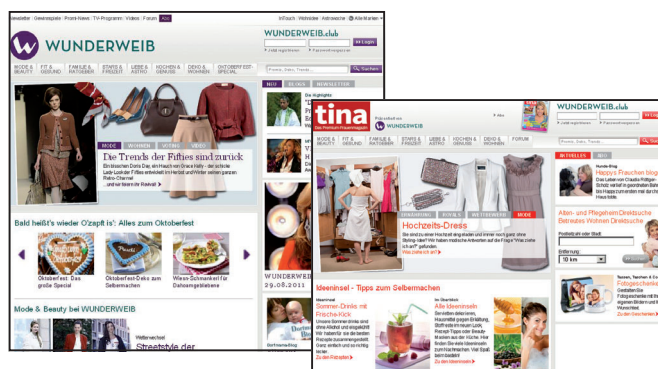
Newsletter | Gewinnspiele | Promi-News | TV-Programm | Videos | Forum | Abo

InTouch | Wohnidee | Astrowoche | Alle Marken

WUNDERWEIB

WUNDERWEIB.club

Login

MODE & BEAUTY | FIT & GESUND | FAMILIE & RATGEBER | STARS & FREIZEIT | LIEBE & ASTRO | KOCHEN & GENIESSEN | DEKO & WOHNEN | OKTOBERFEST-SPECIAL

Suchen

MODE | WOHNEN | VIDEO | VIDEO

Die Trends der Fifties sind zurück

...und wir lieben ihn! Weiter

Bald heißt's wieder O'zapft is': Alles zum Oktoberfest

Oktoberfest: Das große Special

Oktoberfest-Deko zum Selbermachen

Wiesn-Schminkei für Dahoamgebliebene

Mode & Beauty bei WUNDERWEIB

Streetstyle der

WUNDERWEIB

29.08.2011

tina

Das Premium Frauenmagazin

WUNDERWEIB

WUNDERWEIB.club

MODE & BEAUTY | FIT & GESUND | FAMILIE & RATGEBER | STARS & FREIZEIT | LIEBE & ASTRO | KOCHEN & GENIESSEN | DEKO & WOHNEN | FORUM

Suchen

Hochzeits-Dress

Ideeninsel - Tipps zum Selbermachen

Sommer-Drinks mit Frische-Kick

Zu den Rezepten

Alle Ideeninseln

Zu den Ideeninseln

Happy Frauchen blog

Alten- und Pflegeheim Direktsuche

Betreutes Wohnen Direktsuche

10 km

Fotogeschenke

Zu den Geschenken